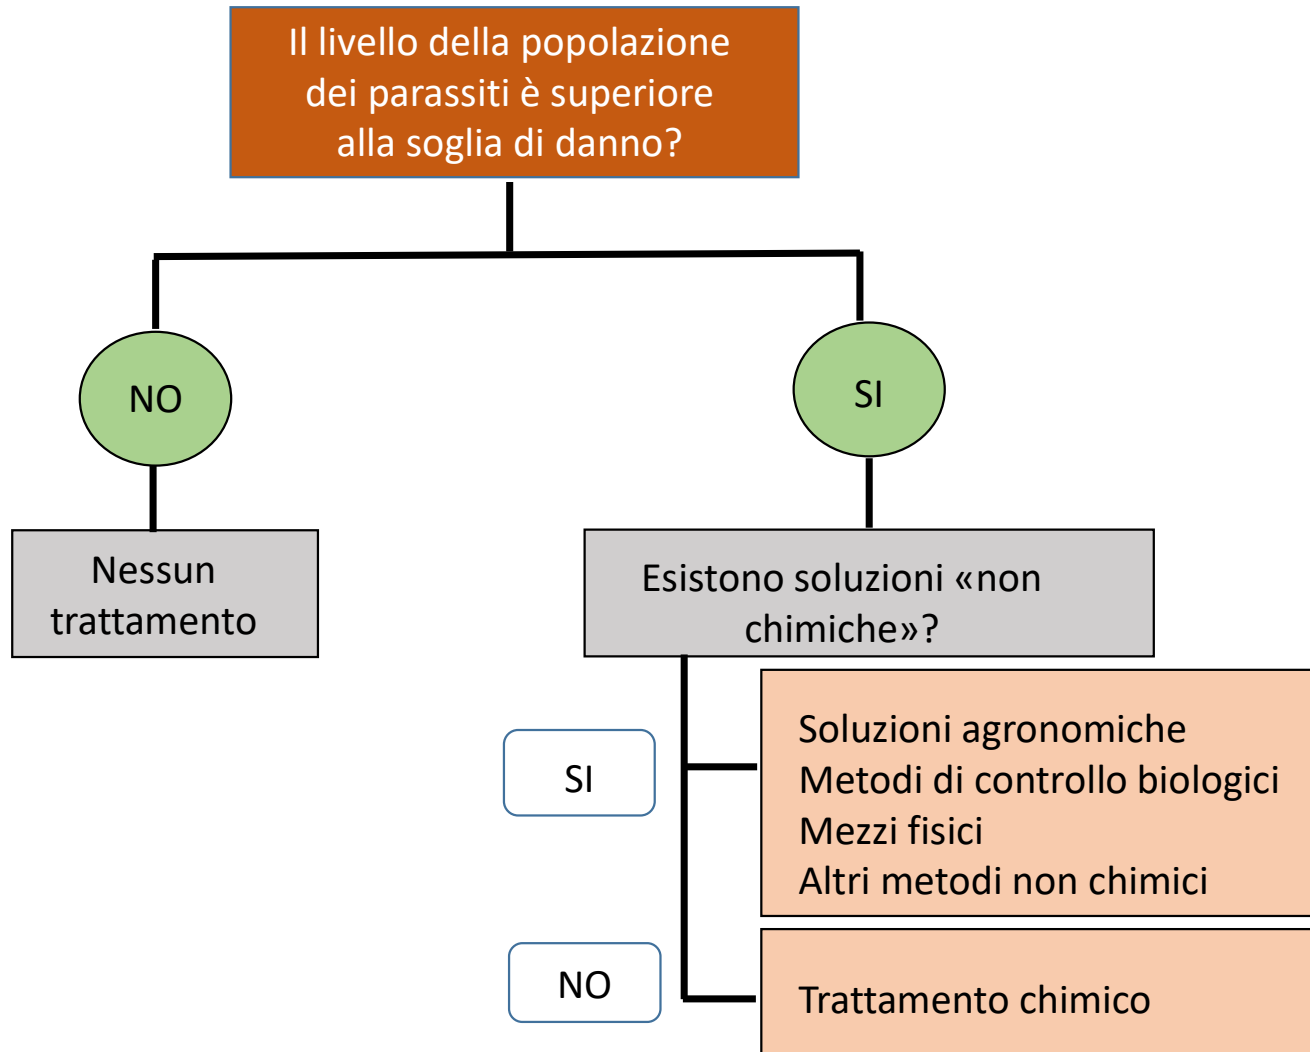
Il livello della popolazione dei parassiti è superiore alla soglia di danno?

NO

SI

Nessun trattamento

Esistono soluzioni «non chimiche»?

SI

Soluzioni agronomiche
Metodi di controllo biologici
Mezzi fisici
Altri metodi non chimici

NO

Trattamento chimico